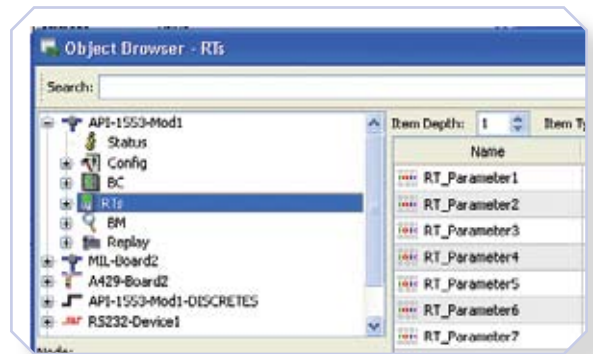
Object Browser - RTs

Search:

API-1553-Mod1
Status
Config
BC
RTs
BM
Replay
MIL-Board2
A429-Board2
API-1553-Mod1-DISCRETES
RS232-Device1

Item Depth: 1
Item Ty

| Name |
|---|
| RT_Parameter1 |
| RT_Parameter2 |
| RT_Parameter3 |
| RT_Parameter4 |
| RT_Parameter5 |
| RT_Parameter6 |
| RT_Parameter7 |

Node: